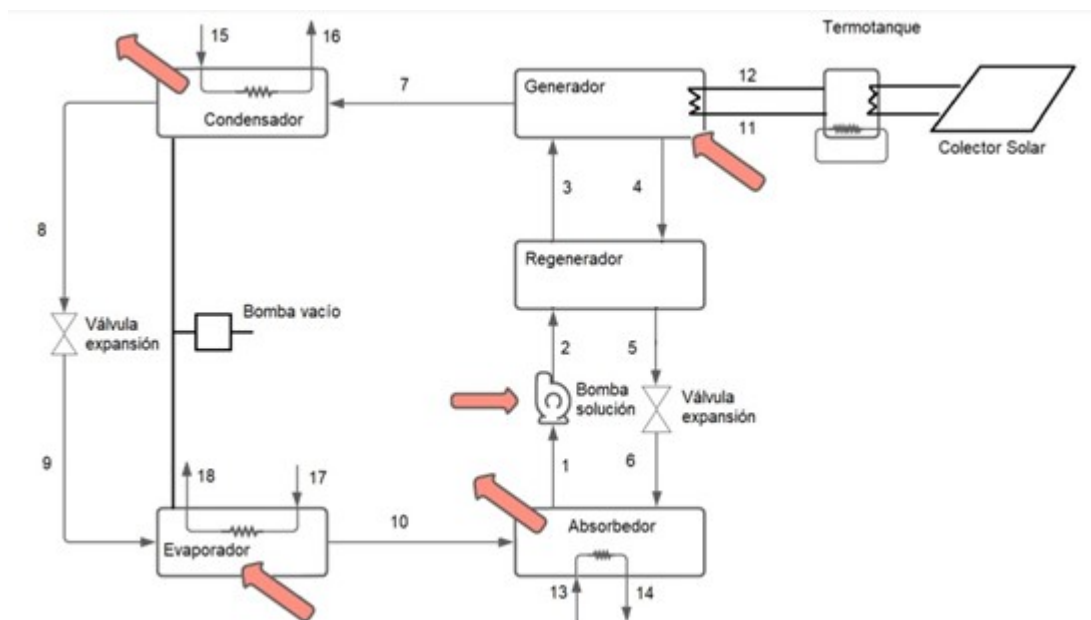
Termotanque

15

16

7

Generador

12

11

Colector Solar

Condensador

3

4

8

Regenerador

Bomba vacío

Válvula expansión

2

5

Bomba solución

Válvula expansión

9

1

6

18

17

10

Evaporador

Absorbedor

13

14